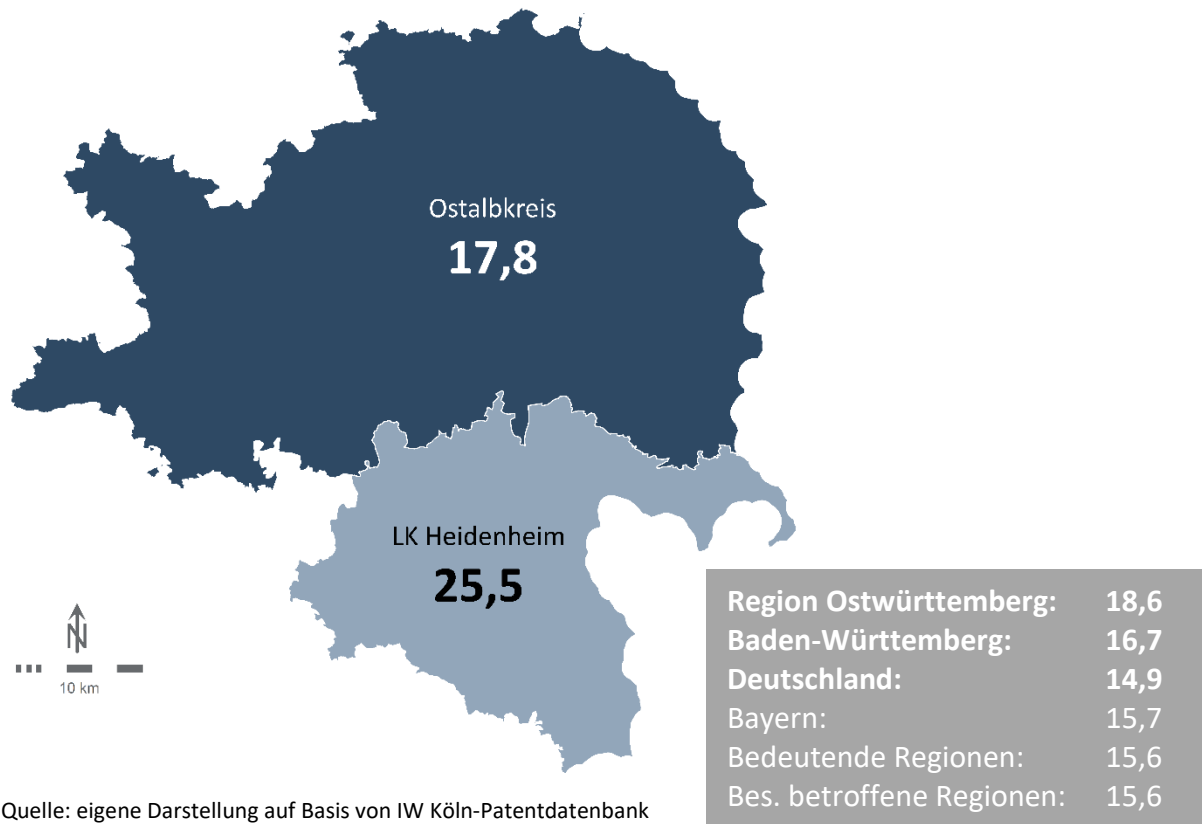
Ostalbkreis
17,8

LK Heidenheim
25,5

N

10 km

| | |
|---|---|
| **Region Ostwürttemberg:** | **18,6** |
| **Baden-Württemberg:** | **16,7** |
| **Deutschland:** | **14,9** |
| Bayern: | 15,7 |
| Bedeutende Regionen: | 15,6 |
| Bes. betroffene Regionen: | 15,6 |

Quelle: eigene Darstellung auf Basis von IW Köln-Patentdatenbank